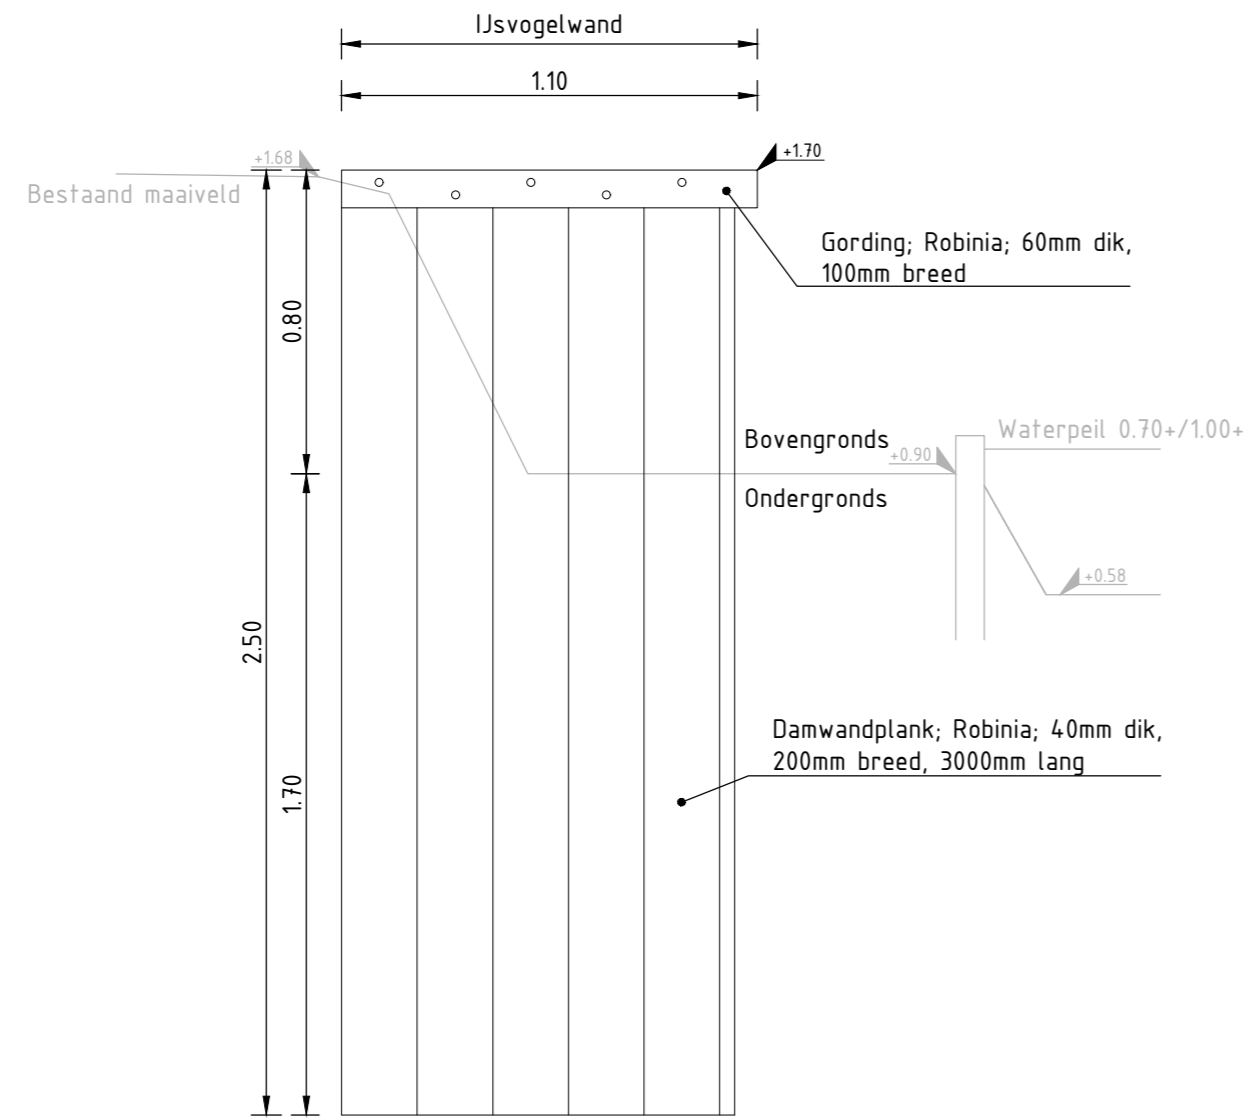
IJsvogelwand

1.10

+1.68

Bestaand maaiveld

+1.70

Gording; Robinia; 60mm dik, 100mm breed

0.80

Bovengronds

+0.90

Waterpeil 0.70+/1.00+

Ondergronds

+0.58

2.50

Damwandplank; Robinia; 40mm dik, 200mm breed, 3000mm lang

1.70